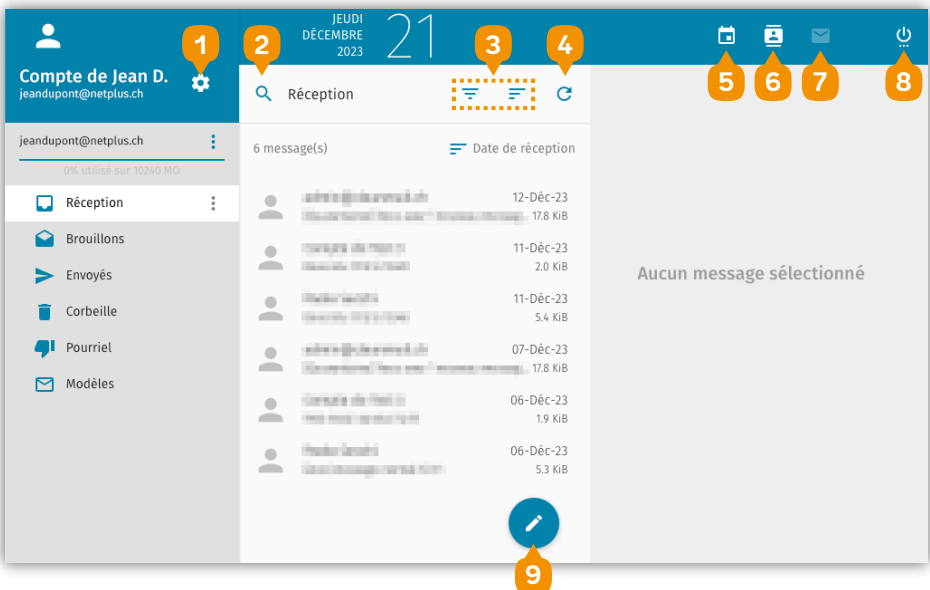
Compte de Jean D.
jeandupont@netplus.ch

1

JEUDI
DÉCEMBRE
2023
21

2

Réception

3

4

5 6 7 8

jeandupont@netplus.ch

0% utilisé sur 10240 MO

Réception
Brouillons
Envoyés
Corbeille
Pourriel
Modèles

6 message(s)

Date de réception

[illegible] 12-Déc-23 17.8 KiB
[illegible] 11-Déc-23 2.0 KiB
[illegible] 11-Déc-23 5.4 KiB
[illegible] 07-Déc-23 17.8 KiB
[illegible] 06-Déc-23 1.9 KiB
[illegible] 06-Déc-23 5.3 KiB

Aucun message sélectionné

9